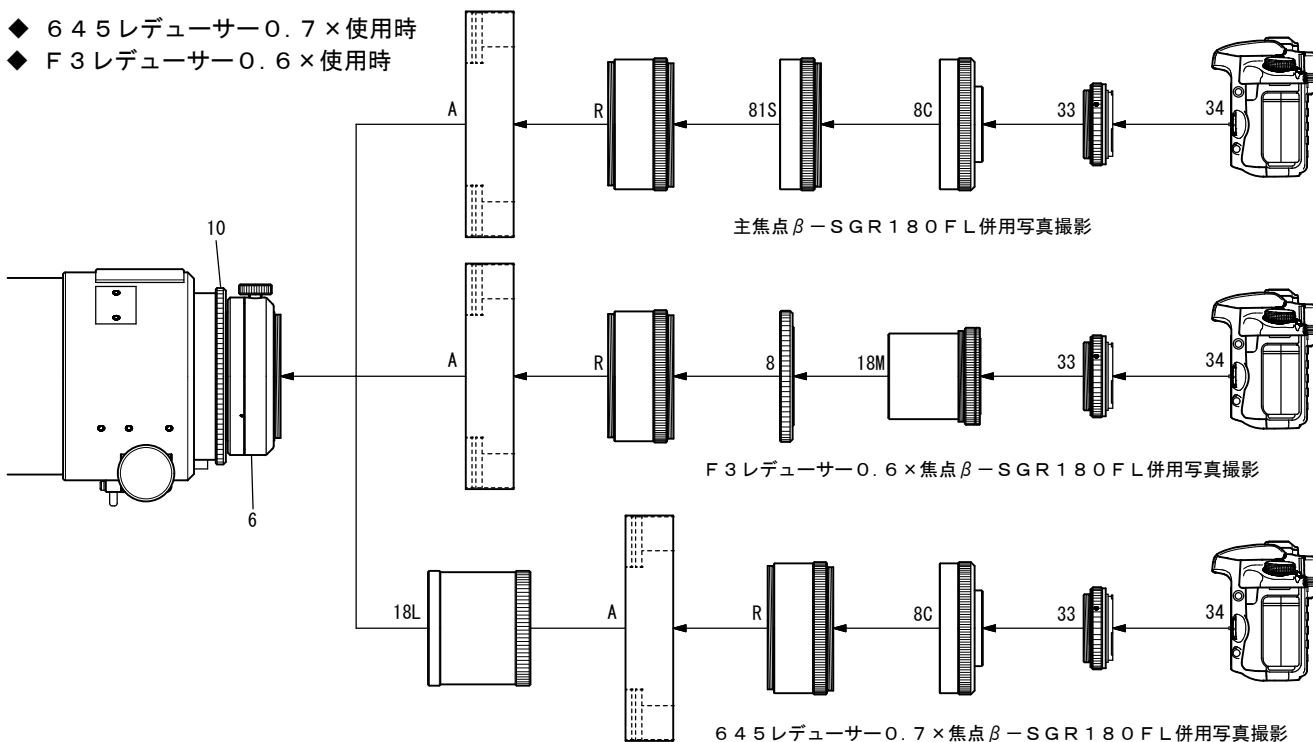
◆ ６４５レデューサー０．７×使用時
◆ Ｆ３レデューサー０．６×使用時

A R 81S 8C 33 34

主焦点$\beta$－ＳＧＲ１８０ＦＬ併用写真撮影

10

A R 8 18M 33 34

Ｆ３レデューサー０．６×焦点$\beta$－ＳＧＲ１８０ＦＬ併用写真撮影

6

18L A R 8C 33 34

６４５レデューサー０．７×焦点$\beta$－ＳＧＲ１８０ＦＬ併用写真撮影